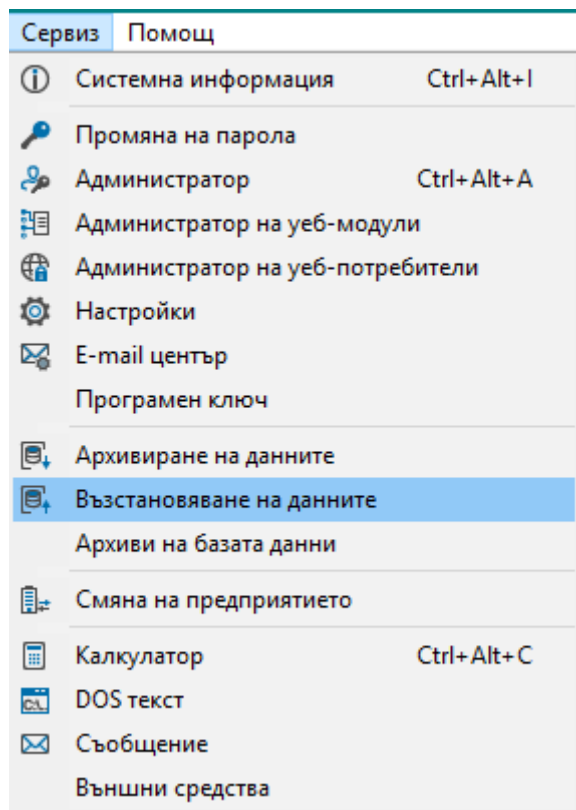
Сервиз Помощ

Системна информация Ctrl+Alt+I

Промяна на парола
Администратор Ctrl+Alt+A
Администратор на уеб-модули
Администратор на уеб-потребители
Настройки
E-mail център
Програмен ключ

Архивиране на данните
Възстановяване на данните
Архиви на базата данни

Смяна на предприятието

Калкулатор Ctrl+Alt+C
DOS текст
Съобщение
Външни средства